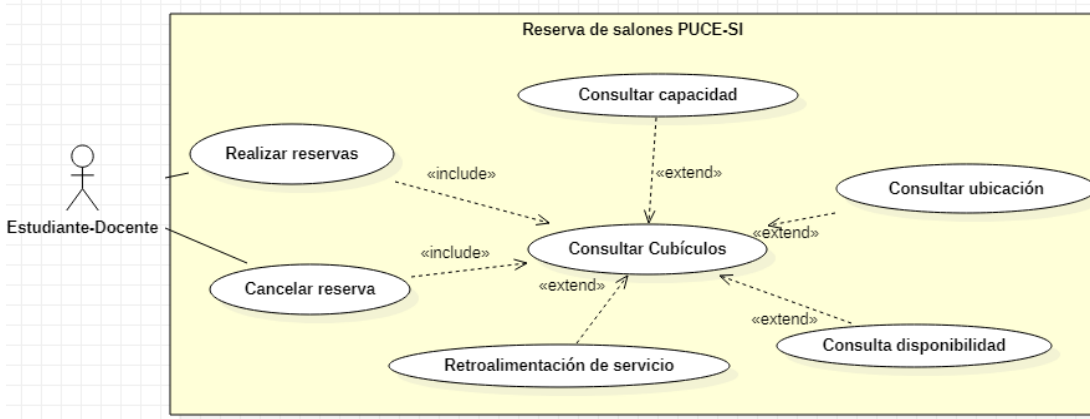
Reserva de salones PUCE-SI

Estudiante-Docente

Consultar capacidad

Realizar reservas

«include»

«extend»

Consultar ubicación

«extend»

«include»

Consultar Cubículos

Cancelar reserva

«extend»

«extend»

Consulta disponibilidad

Retroalimentación de servicio